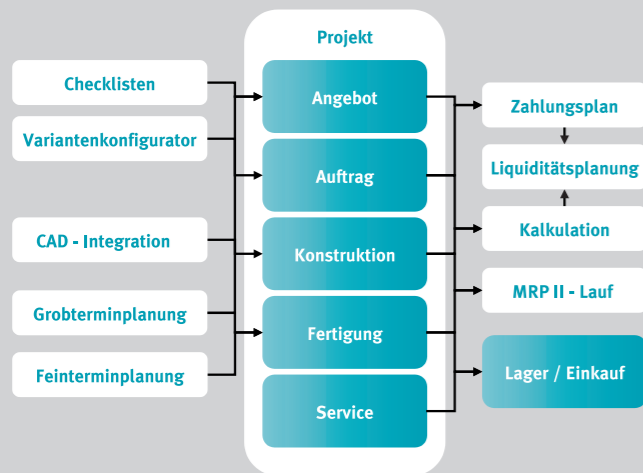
Projekt

Checklisten
Variantenkonfigurator
CAD - Integration
Grobterminplanung
Feinterminplanung

Angebot
Auftrag
Konstruktion
Fertigung
Service

Zahlungsplan
Liquiditätsplanung
Kalkulation
MRP II - Lauf
Lager / Einkauf